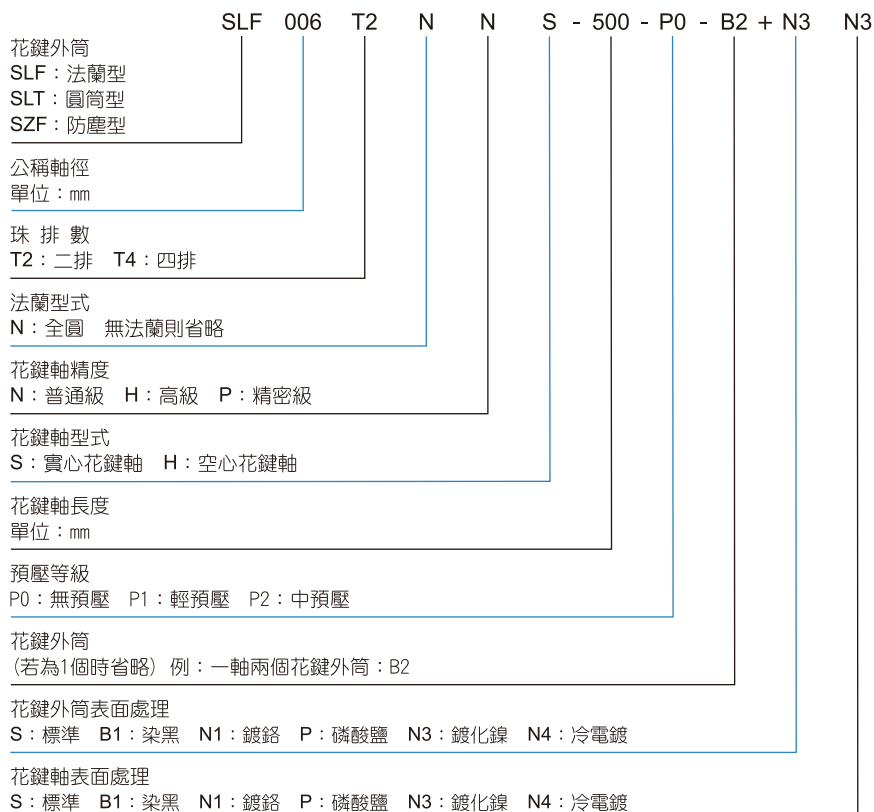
SLF 006 T2 N N S - 500 - P0 - B2 + N3 N3

花鍵外筒
SLF：法蘭型
SLT：圓筒型
SZF：防塵型

公稱軸徑
單位：mm

珠 排 數
T2：二排 T4：四排

法蘭型式
N：全圓 無法蘭則省略

花鍵軸精度
N：普通級 H：高級 P：精密級

花鍵軸型式
S：實心花鍵軸 H：空心花鍵軸

花鍵軸長度
單位：mm

預壓等級
P0：無預壓 P1：輕預壓 P2：中預壓

花鍵外筒
(若為1個時省略) 例：一軸兩個花鍵外筒：B2

花鍵外筒表面處理
S：標準 B1：染黑 N1：鍍鉻 P：磷酸鹽 N3：鍍化鎳 N4：冷電鍍

花鍵軸表面處理
S：標準 B1：染黑 N1：鍍鉻 P：磷酸鹽 N3：鍍化鎳 N4：冷電鍍